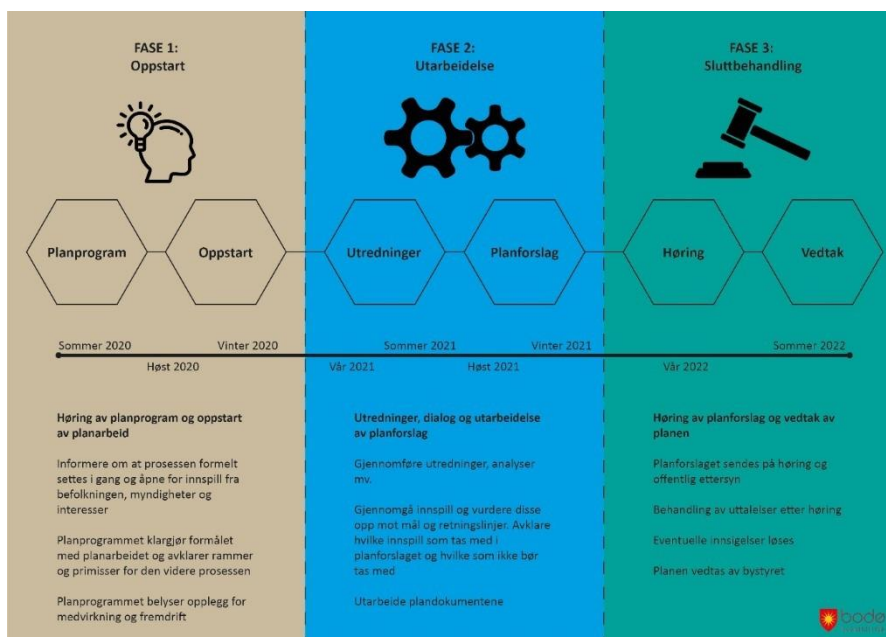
FASE 1:
Oppstart

FASE 2:
Utarbeidelse

FASE 3:
Sluttbehandling

Planprogram

Oppstart

Utredninger

Planforslag

Høring

Vedtak

Sommer 2020

Høst 2020

Vinter 2020

Vår 2021

Sommer 2021

Høst 2021

Vinter 2021

Vår 2022

Sommer 2022

Høring av planprogram og oppstart av planarbeid

Informere om at prosessen formelt settes i gang og åpne for innspill fra befolkningen, myndigheter og interesser

Planprogrammet klargjør formålet med planarbeidet og avklarer rammer og primisser for den videre prosessen

Planprogrammet belyser opplegg for medvirkning og fremdrift

Utredninger, dialog og utarbeidelse av planforslag

Gjennomføre utredninger, analyser mv.

Gjennomgå innspill og vurdere disse opp mot mål og retningslinjer. Avklare hvilke innspill som tas med i planforslaget og hvilke som ikke bør tas med

Utarbeide plandokumentene

Høring av planforslag og vedtak av planen

Planforslaget sendes på høring og offentlig ettersyn

Behandling av uttalelser etter høring

Eventuelle innsigelser løses

Planen vedtas av bystyret

bodø